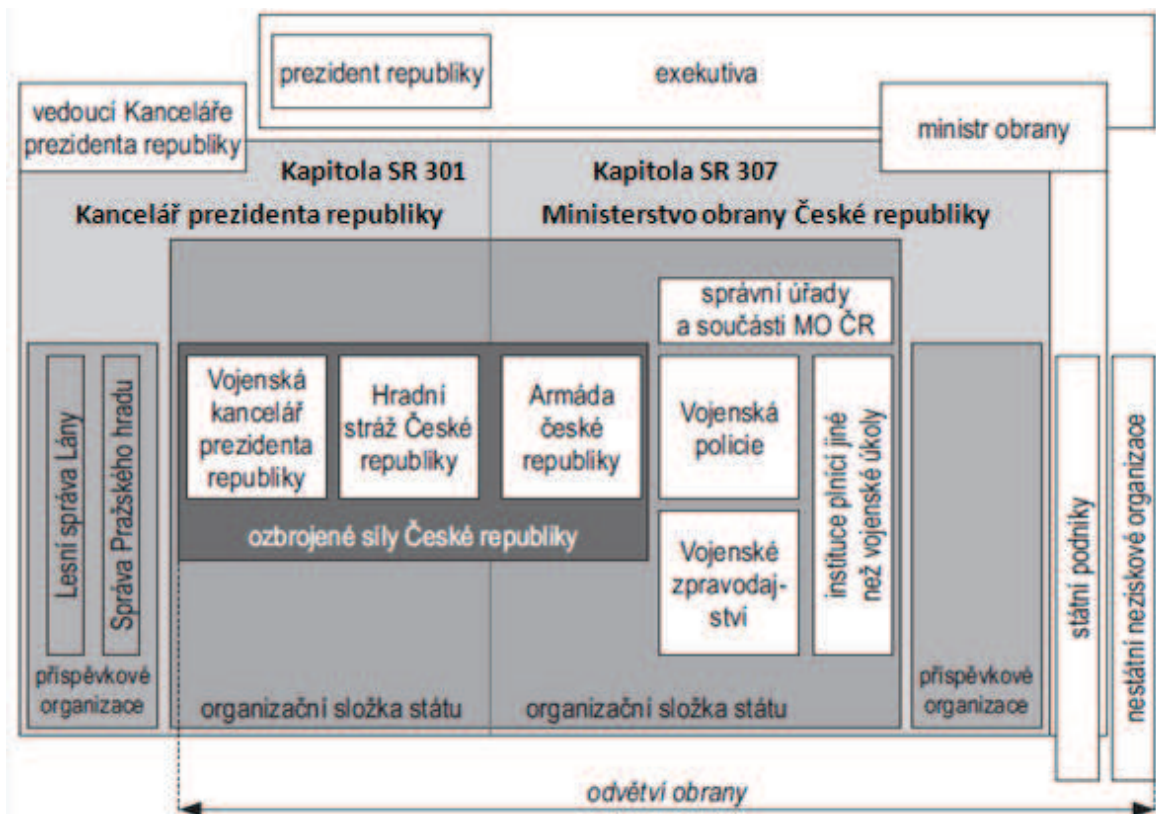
prezident republiky

exekutiva

vedoucí Kanceláře prezidenta republiky

ministr obrany

Kapitola SR 301
Kancelář prezidenta republiky

Kapitola SR 307
Ministerstvo obrany České republiky

Lesní správa Lány

Správa Pražského hradu

příspěvkové organizace

Vojenská kancelář prezidenta republiky

Hradní stráž České republiky

Armáda české republiky

ozbrojené síly České republiky

správní úřady a součásti MO ČR

Vojenská policie

Vojenské zpravodajství

instituce plnící jiné než vojenské úkoly

organizační složka státu

organizační složka státu

příspěvkové organizace

státní podniky

nestátní neziskové organizace

odvětví obrany